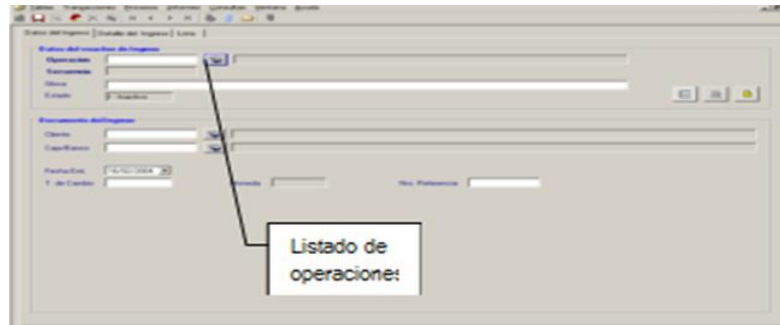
Tablas Transacciones Procesos Informes Consultas Ventana Ayuda

Datos del Ingreso | Detalle del Ingreso | Lista

Datos del voucher de ingreso
Operacion
Secuencia
Glosa
Estado I - Inactivo

Documento del Ingreso
Cliente
Caja/Banco

Fecha Emi 16/02/2004
T. de Cambio
Moneda
Nro. Referencia

Listado de operaciones